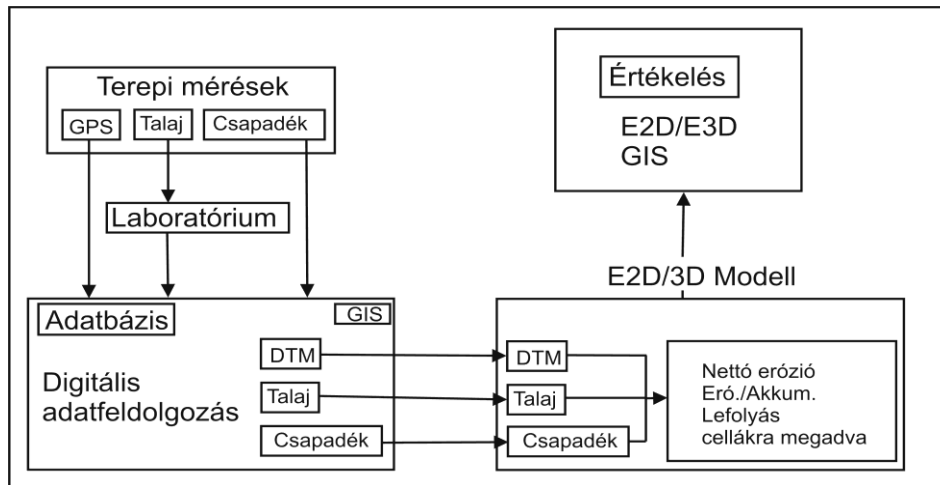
Terepi mérések
GPS
Talaj
Csapadék

Értékelés
E2D/E3D
GIS

Laboratórium

E2D/3D Modell

Adatbázis
GIS
Digitális adatfeldolgozás
DTM
Talaj
Csapadék

DTM
Talaj
Csapadék

Nettó erózió
Eró./Akkum.
Lefolyás
cellákra megadva